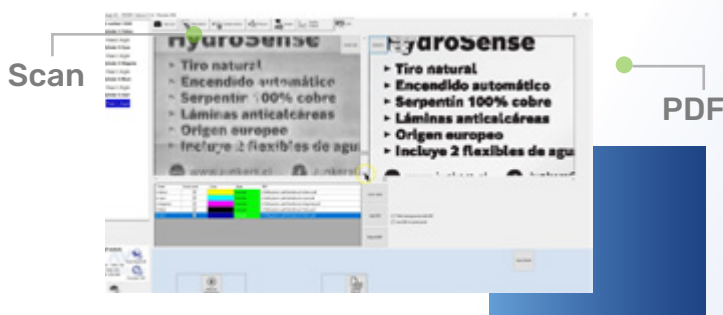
Scan

HydroSense
Tiro natural
Encendido automático
Serpentin 100% cobre
Láminas anticalcáreas
Origen europeo
Incluye 2 flexibles de agu

HydroSense
Tiro natural
Encendido automático
Serpentin 100% cobre
Láminas anticalcáreas
Origen europeo
Incluye 2 flexibles de agu

PDF